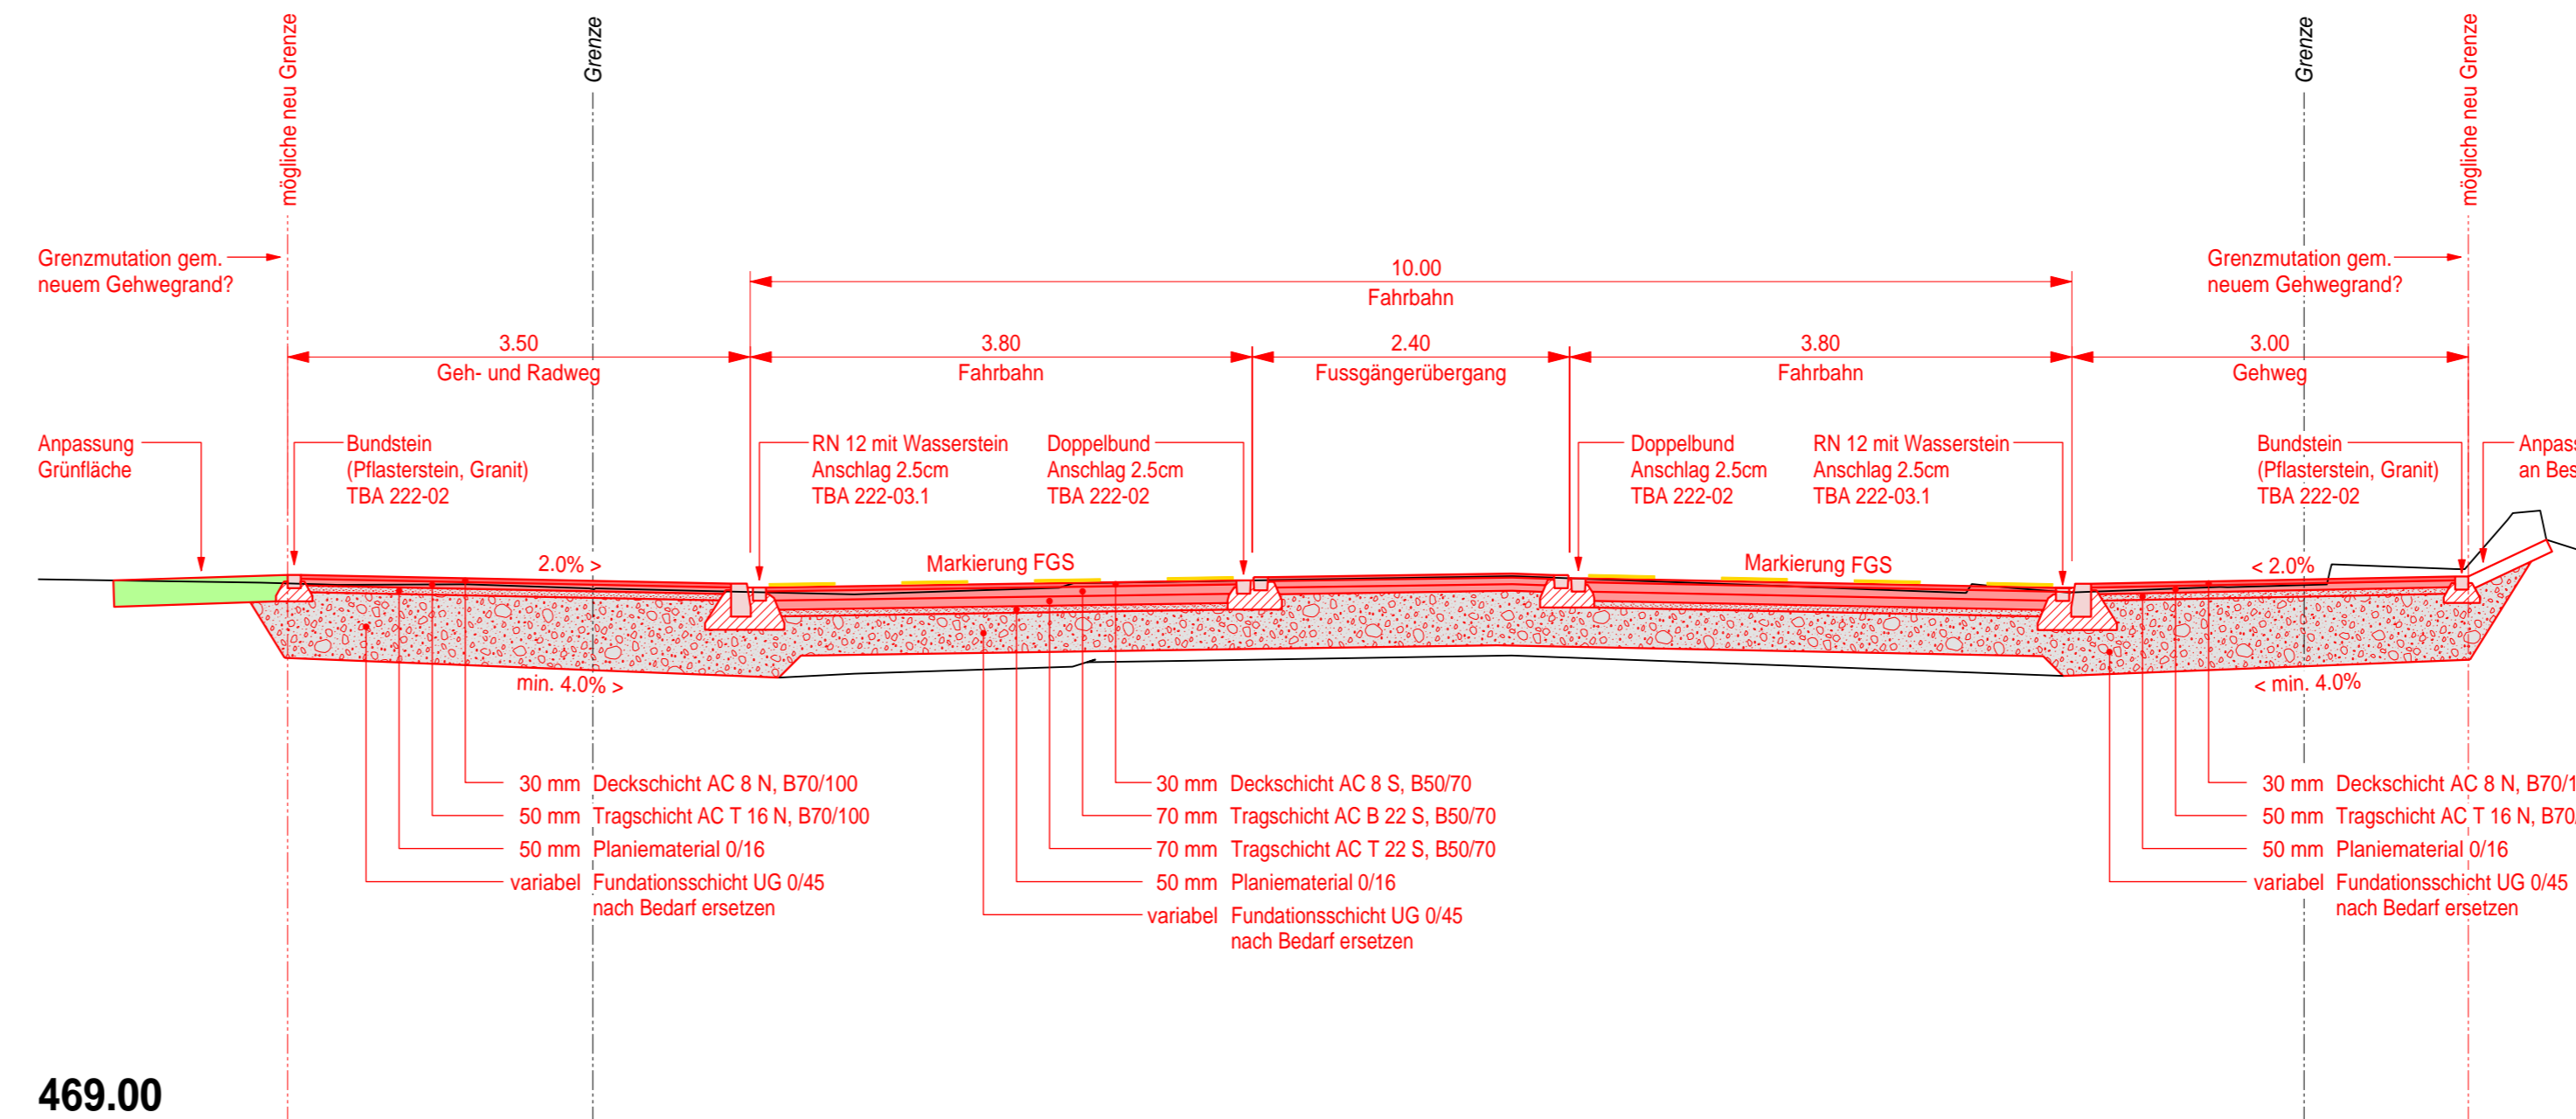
mögliche neu Grenze

Grenze

Grenze

mögliche neu Grenze

Grenzmutation gem.
neuem Gehwegrand?

Grenzmutation gem.
neuem Gehwegrand?

10.00
Fahrbahn

3.50
Geh- und Radweg

3.80
Fahrbahn

2.40
Fussgängerübergang

3.80
Fahrbahn

3.00
Gehweg

Anpassung
Grünfläche

Bundstein
(Pflasterstein, Granit)
TBA 222-02

RN 12 mit Wasserstein
Anschlag 2.5cm
TBA 222-03.1

Doppelbund
Anschlag 2.5cm
TBA 222-02

Doppelbund
Anschlag 2.5cm
TBA 222-02

RN 12 mit Wasserstein
Anschlag 2.5cm
TBA 222-03.1

Bundstein
(Pflasterstein, Granit)
TBA 222-02

Anpass
an Bes

2.0% >

Markierung FGS

Markierung FGS

< 2.0%

min. 4.0% >

< min. 4.0%

30 mm Deckschicht AC 8 N, B70/100
50 mm Tragschicht AC T 16 N, B70/100
50 mm Planiematerial 0/16
variabel Fundationsschicht UG 0/45
nach Bedarf ersetzen

30 mm Deckschicht AC 8 S, B50/70
70 mm Tragschicht AC B 22 S, B50/70
70 mm Tragschicht AC T 22 S, B50/70
50 mm Planiematerial 0/16
variabel Fundationsschicht UG 0/45
nach Bedarf ersetzen

30 mm Deckschicht AC 8 N, B70/1
50 mm Tragschicht AC T 16 N, B70
50 mm Planiematerial 0/16
variabel Fundationsschicht UG 0/45
nach Bedarf ersetzen

469.00